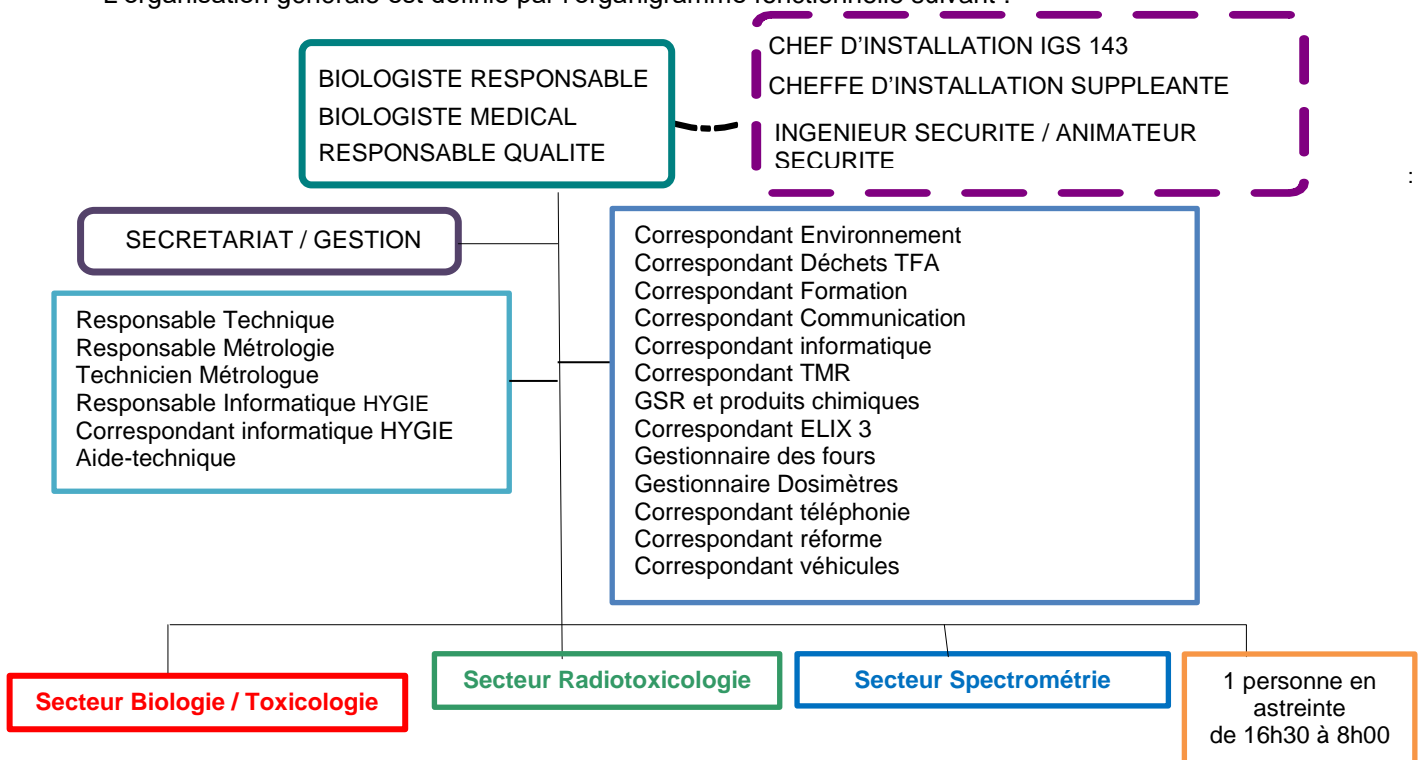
L'organisation générale est définie par l'organigramme fonctionnelle suivant :

BIOLOGISTE RESPONSABLE
BIOLOGISTE MEDICAL
RESPONSABLE QUALITE

CHEF D'INSTALLATION IGS 143
CHEFFE D'INSTALLATION SUPPLEANTE
INGENIEUR SECURITE / ANIMATEUR SECURITE

SECRETARIAT / GESTION

Responsable Technique
Responsable Métrologie
Technicien Métrologue
Responsable Informatique HYGIE
Correspondant informatique HYGIE
Aide-technique

Correspondant Environnement
Correspondant Déchets TFA
Correspondant Formation
Correspondant Communication
Correspondant informatique
Correspondant TMR
GSR et produits chimiques
Correspondant ELIX 3
Gestionnaire des fours
Gestionnaire Dosimètres
Correspondant téléphonie
Correspondant réforme
Correspondant véhicules

Secteur Biologie / Toxicologie

Secteur Radiotoxicologie

Secteur Spectrométrie

1 personne en astreinte de 16h30 à 8h00